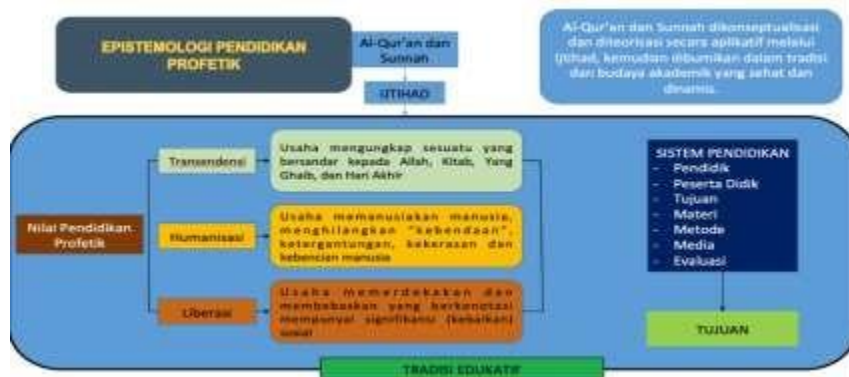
EPISTEMOLOGI PENDIDIKAN PROFETIK

Al-Qur'an dan Sunnah

IJTIHAD

Al-Qur'an dan Sunnah dikonseptualisasi dan diteorisasi secara aplikatif melalui ijtihad, kemudian dibumikan dalam tradisi dan budaya akademik yang sehat dan dinamis.

Nilai Pendidikan Profetik

Transendensi

Usaha mengungkap sesuatu yang bersandar kepada Allah, Kitab, Yang Ghaib, dan Hari Akhir

Humanisasi

Usaha memanusiakan manusia, menghilangkan "kebendaan", ketergantungan, kekerasan dan kebencian manusia

Liberasi

Usaha memerdekakan dan membebaskan yang berkonotasi mempunyai signifikansi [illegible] sosial

SISTEM PENDIDIKAN
- Pendidik
- Peserta Didik
- Tujuan
- Materi
- Metode
- Media
- Evaluasi

TUJUAN

TRADISI EDUKATIF